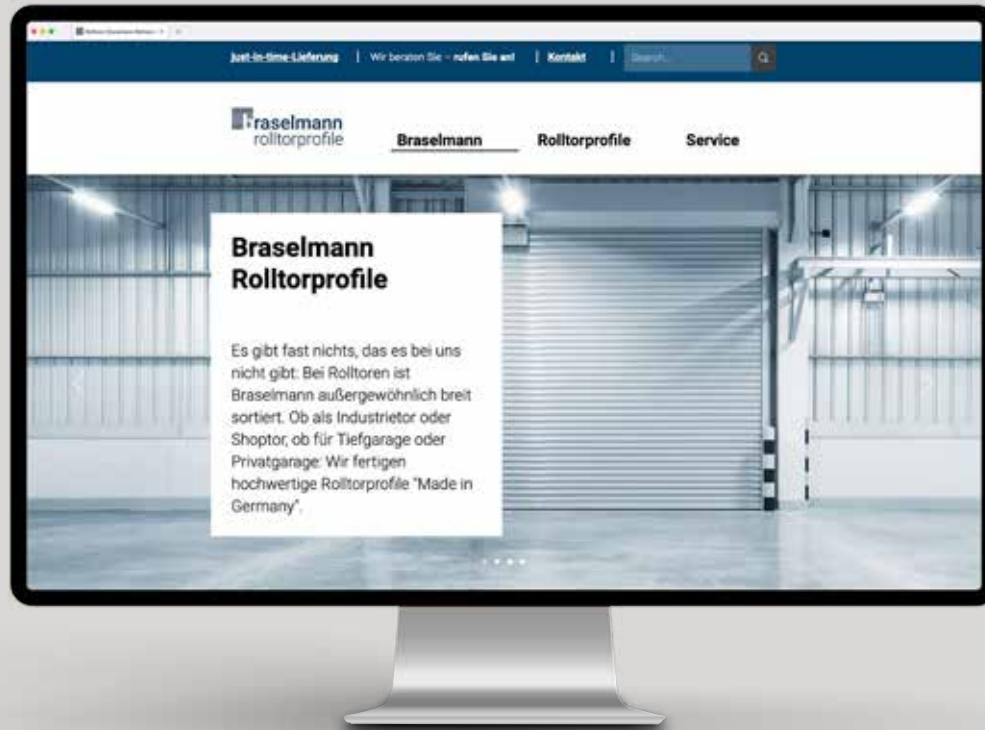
Just-in-time-Lieferung | Wir beraten Sie – rufen Sie an! | Kontakt | Search...

braselmann rolltorprofile

Braselmann Rolltorprofile Service

Braselmann Rolltorprofile

Es gibt fast nichts, das es bei uns nicht gibt: Bei Rolltoren ist Braselmann außergewöhnlich breit sortiert. Ob als Industrietor oder Shoptor, ob für Tiefgarage oder Privatgarage: Wir fertigen hochwertige Rolltorprofile "Made in Germany".